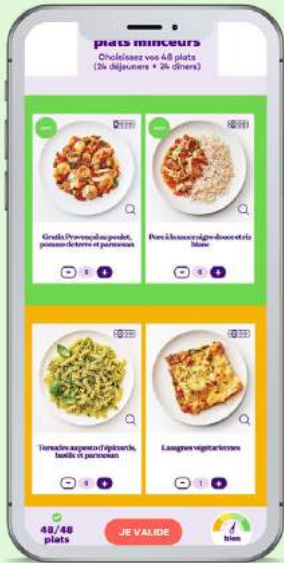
plats minceurs
Choisissez vos 48 plats
(24 déjeuners + 24 dîners)

Gratin Provençal au poulet, pomme de terre et parmesan

Porc à la sauce aigre-douce et riz blanc

Torsades au pesto d'épinards, basilic et parmesan

Lasagnes végétariennes

48/48 plats

JE VALIDE

bien